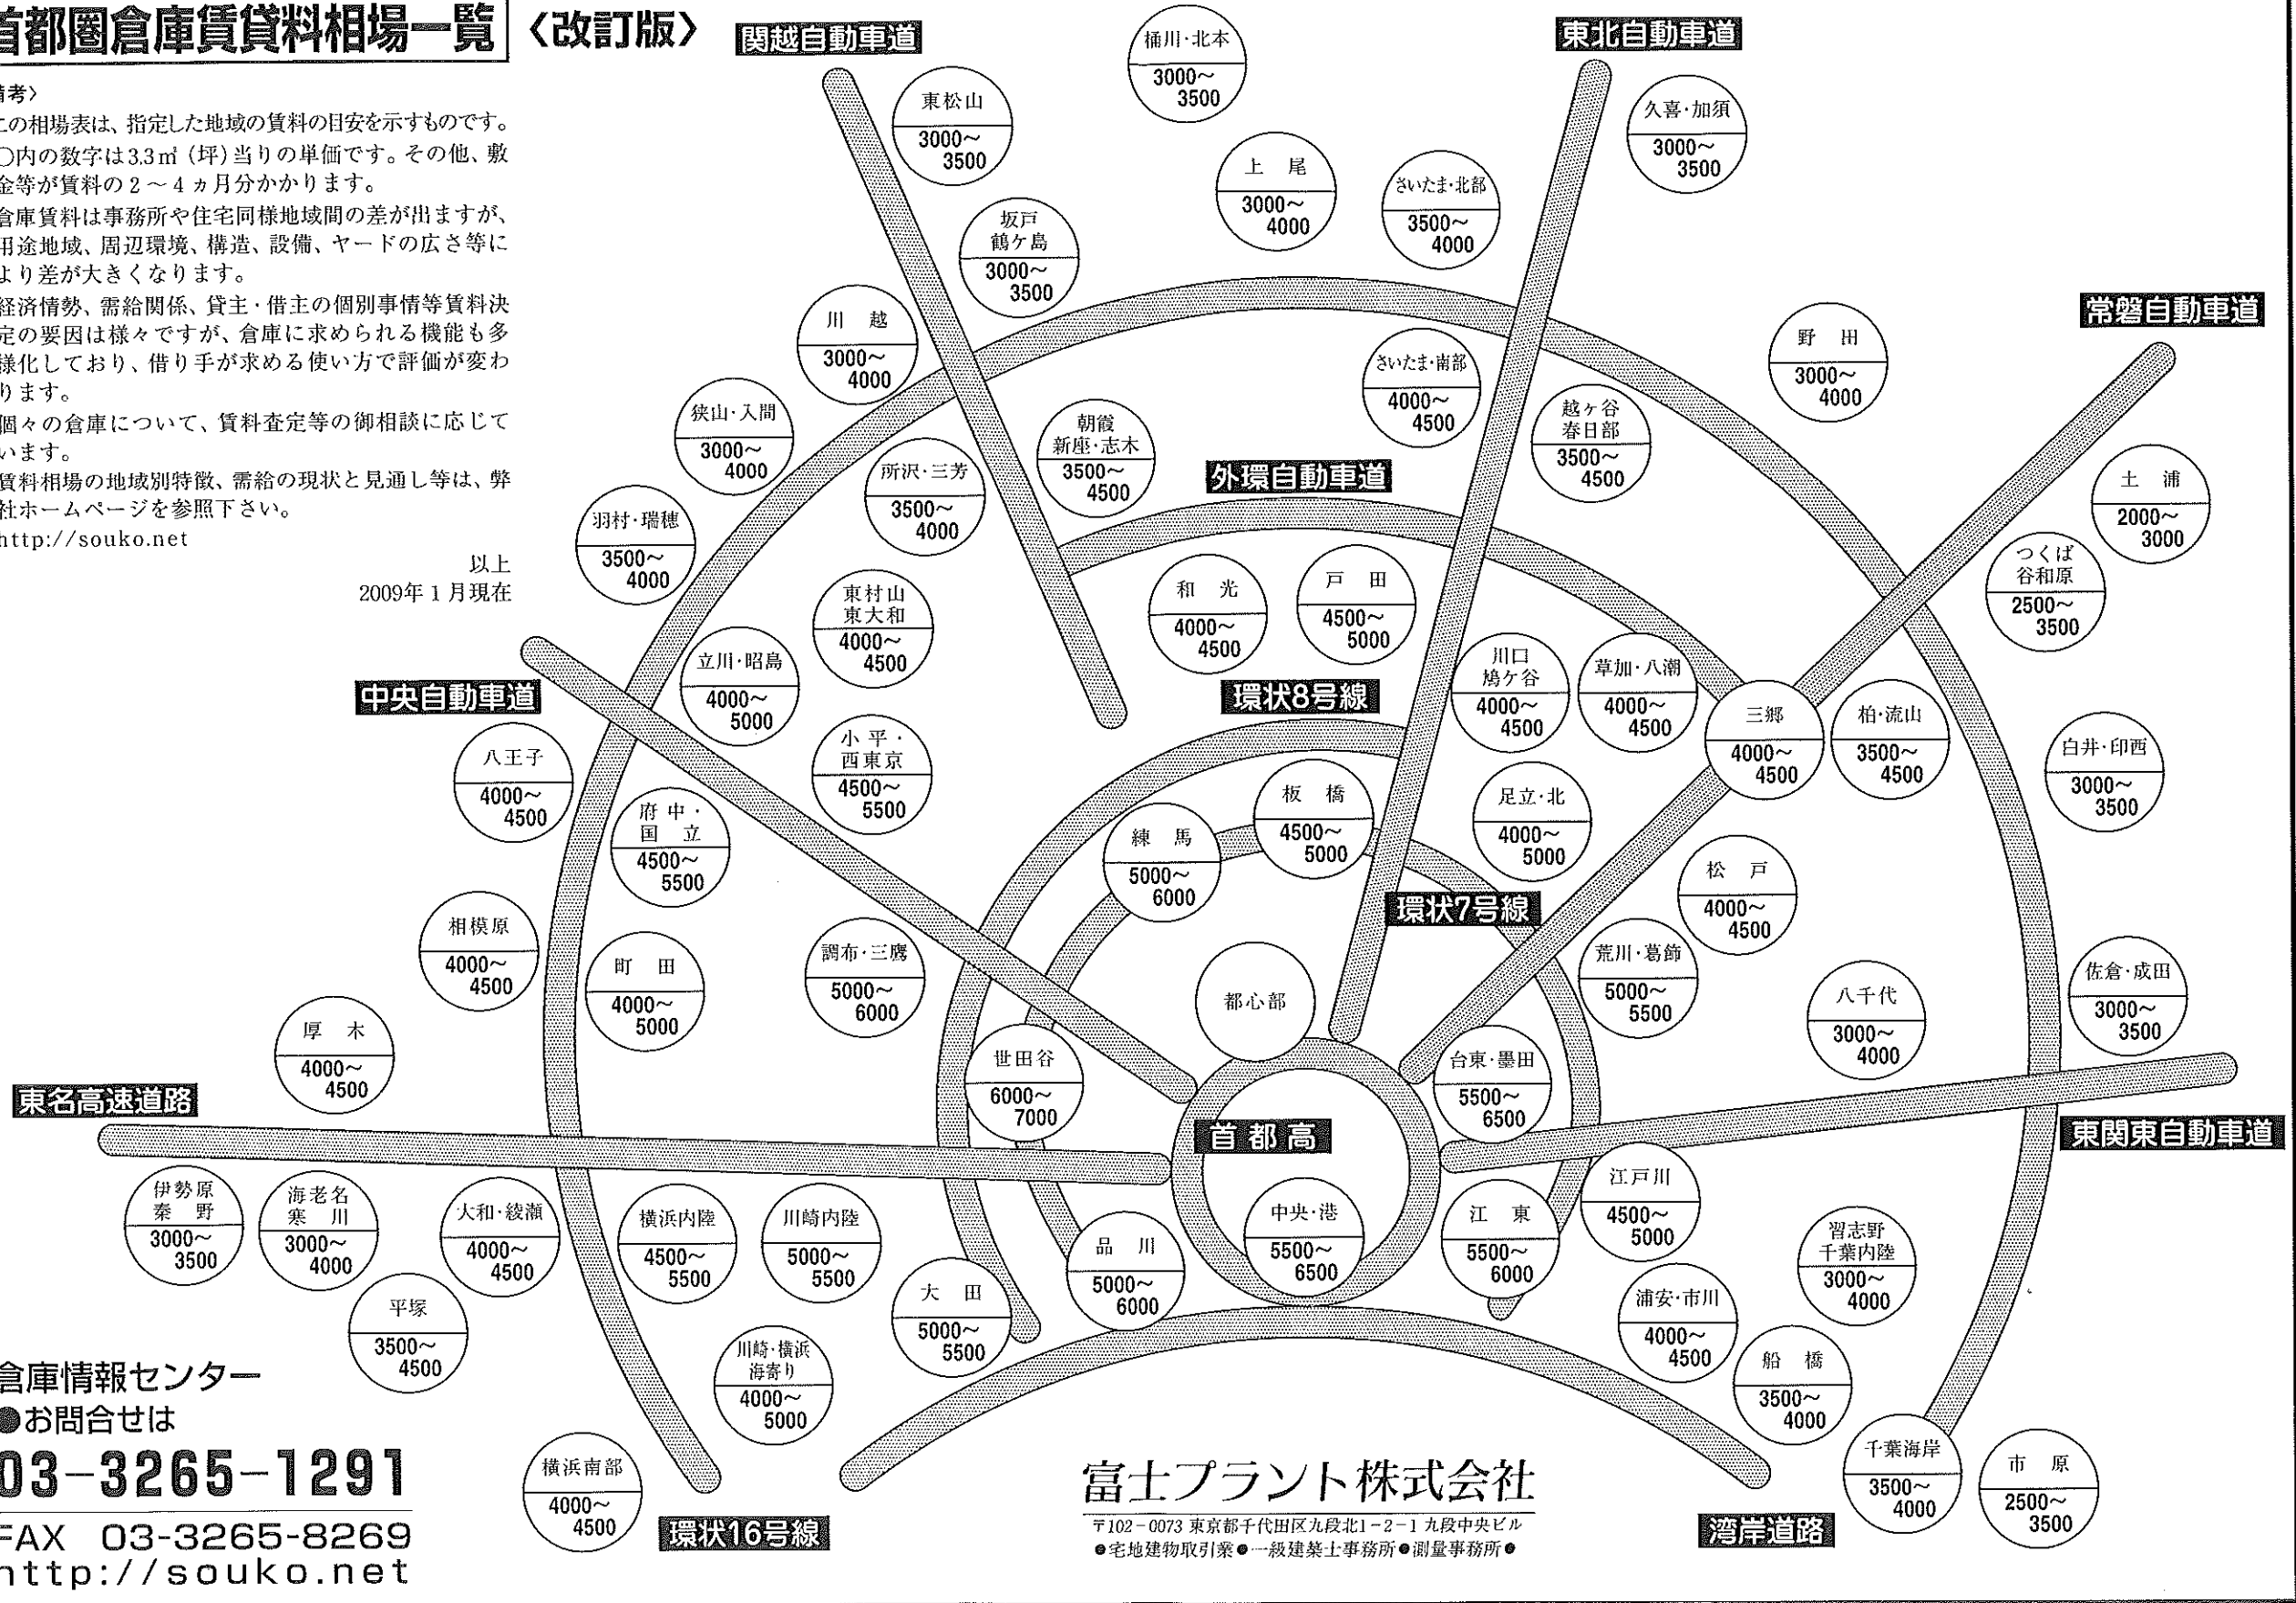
首都圏倉庫賃貸料相場一覧 〈改訂版〉

備考〉
この相場表は、指定した地域の賃料の目安を示すものです。
○内の数字は3.3㎡（坪）当りの単価です。その他、敷金等が賃料の２～４ヵ月分かかります。
倉庫賃料は事務所や住宅同様地域間の差が出ますが、用途地域、周辺環境、構造、設備、ヤードの広さ等により差が大きくなります。
経済情勢、需給関係、貸主・借主の個別事情等賃料決定の要因は様々ですが、倉庫に求められる機能も多様化しており、借り手が求める使い方で評価が変わります。
個々の倉庫について、賃料査定等の御相談に応じています。
賃料相場の地域別特徴、需給の現状と見通し等は、弊社ホームページを参照下さい。
http://souko.net

以上
2009年１月現在

関越自動車道
東北自動車道
常磐自動車道
外環自動車道
環状8号線
環状7号線
中央自動車道
東名高速道路
首都高
東関東自動車道
環状16号線
湾岸道路

桶川・北本 3000～3500
東松山 3000～3500
久喜・加須 3000～3500
上尾 3000～4000
さいたま・北部 3500～4000
坂戸 鶴ヶ島 3000～3500
川越 3000～4000
野田 3000～4000
さいたま・南部 4000～4500
越ヶ谷 春日部 3500～4500
狭山・入間 3000～4000
朝霞 新座・志木 3500～4500
所沢・三芳 3500～4000
土浦 2000～3000
羽村・瑞穂 3500～4000
つくば 谷和原 2500～3500
和光 4000～4500
戸田 4500～5000
東村山 東大和 4000～4500
立川・昭島 4000～5000
川口 鳩ヶ谷 4000～4500
草加・八潮 4000～4500
三郷 4000～4500
柏・流山 3500～4500
白井・印西 3000～3500
八王子 4000～4500
小平・西東京 4500～5500
板橋 4500～5000
足立・北 4000～5000
府中・国立 4500～5500
練馬 5000～6000
松戸 4000～4500
相模原 4000～4500
町田 4000～5000
調布・三鷹 5000～6000
都心部
荒川・葛飾 5000～5500
佐倉・成田 3000～3500
八千代 3000～4000
厚木 4000～4500
世田谷 6000～7000
台東・墨田 5500～6500
江戸川 4500～5000
伊勢原 秦野 3000～3500
海老名 寒川 3000～4000
大和・綾瀬 4000～4500
横浜内陸 4500～5500
川崎内陸 5000～5500
品川 5000～6000
中央・港 5500～6500
江東 5500～6000
習志野 千葉内陸 3000～4000
浦安・市川 4000～4500
平塚 3500～4500
大田 5000～5500
川崎・横浜 海寄り 4000～5000
船橋 3500～4000
千葉海岸 3500～4000
市原 2500～3500
横浜南部 4000～4500

倉庫情報センター
●お問合せは
03-3265-1291
FAX 03-3265-8269
http://souko.net

富士プラント株式会社
〒102－0073 東京都千代田区九段北1－2－1 九段中央ビル
●宅地建物取引業●一級建築士事務所●測量事務所●